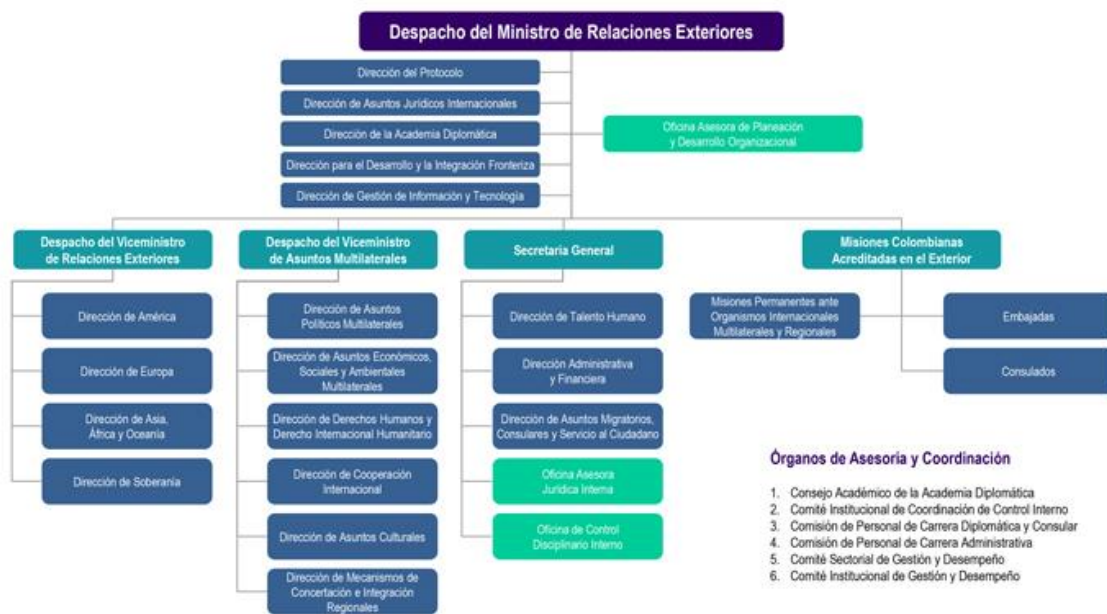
Despacho del Ministro de Relaciones Exteriores

Dirección del Protocolo

Dirección de Asuntos Jurídicos Internacionales

Dirección de la Academia Diplomática

Dirección para el Desarrollo y la Integración Fronteriza

Dirección de Gestión de Información y Tecnología

Oficina Asesora de Planeación y Desarrollo Organizacional

Despacho del Viceministro de Relaciones Exteriores

Dirección de América

Dirección de Europa

Dirección de Asia, África y Oceanía

Dirección de Soberanía

Despacho del Viceministro de Asuntos Multilaterales

Dirección de Asuntos Políticos Multilaterales

Dirección de Asuntos Económicos, Sociales y Ambientales Multilaterales

Dirección de Derechos Humanos y Derecho Internacional Humanitario

Dirección de Cooperación Internacional

Dirección de Asuntos Culturales

Dirección de Mecanismos de Concertación e Integración Regionales

Secretaria General

Dirección de Talento Humano

Dirección Administrativa y Financiera

Dirección de Asuntos Migratorios, Consulares y Servicio al Ciudadano

Oficina Asesora Jurídica Interna

Oficina de Control Disciplinario Interno

Misiones Colombianas Acreditadas en el Exterior

Misiones Permanentes ante Organismos Internacionales Multilaterales y Regionales

Embajadas

Consulados

Órganos de Asesoría y Coordinación

1. Consejo Académico de la Academia Diplomática
2. Comité Institucional de Coordinación de Control Interno
3. Comisión de Personal de Carrera Diplomática y Consular
4. Comisión de Personal de Carrera Administrativa
5. Comité Sectorial de Gestión y Desempeño
6. Comité Institucional de Gestión y Desempeño